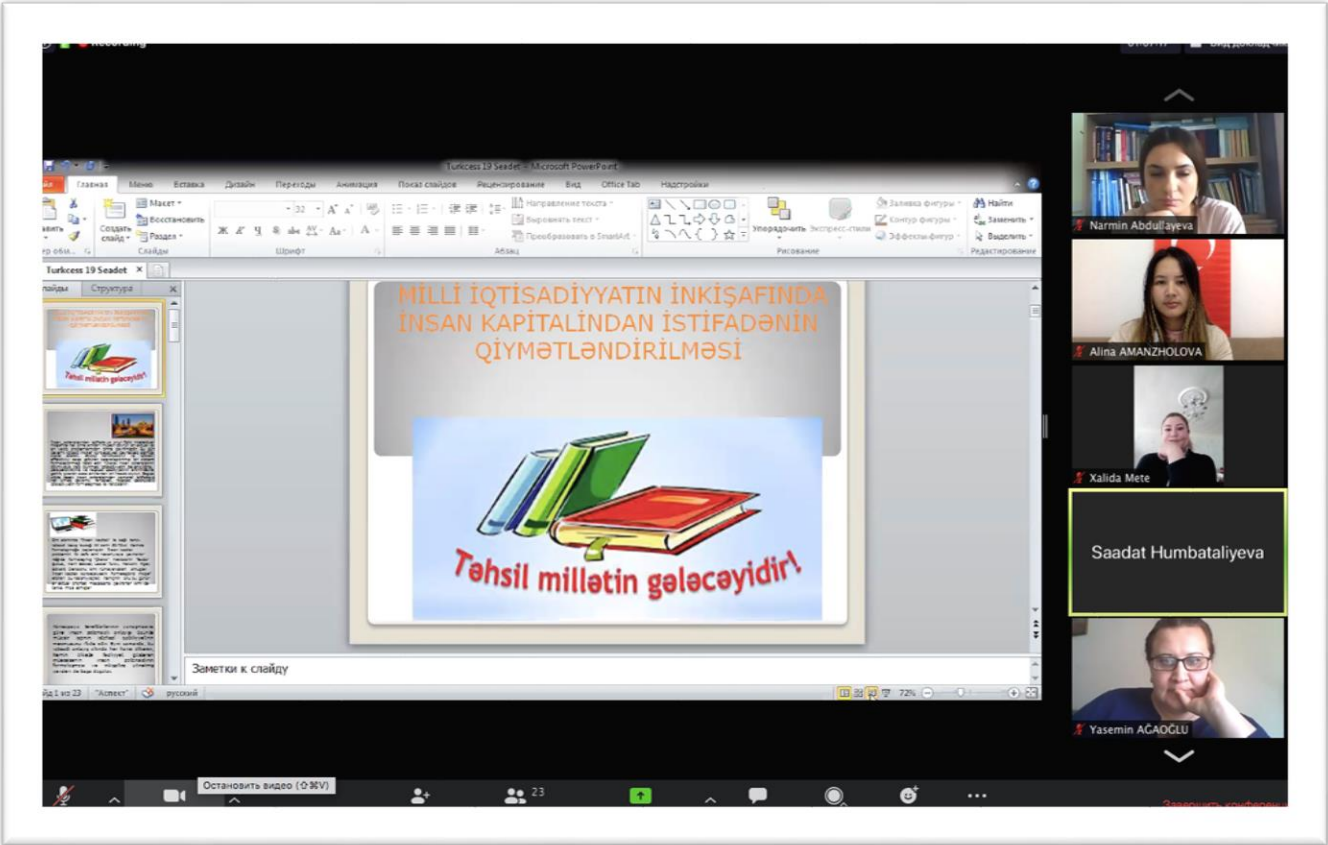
Recording

Turkcess 19 Seadet - Microsoft PowerPoint

Файл Главная Меню Вставка Дизайн Переходы Анимация Показ слайдов Рецензирование Вид Office Tab Надстройки

Макет Восстановить Раздел Создать слайд Слайды Шрифт Абзац Направление текста Выровнять текст Преобразовать в SmartArt Упорядочить Экспресс-стили Заливка фигуры Контур фигуры Эффекты фигур Рисование Найти Заменить Выделить Редактирование

Turkcess 19 Seadet

Слайды Структура

MİLLİ İQTİSADİYYATIN İNKİŞAFINDA İNSAN KAPITALINDAN İSTİFADƏNİN QİYMƏTLƏNDİRİLMƏSİ

Təhsil millətin gələcəyidir!

Заметки к слайду

Слайд 1 из 23 "Аспект" русский 72%

Narmin Abdullayeva
Alina AMANZHOLOVA
Xalida Mete
Saadat Humbataliyeva
Yasemin AĞAOĞLU

Остановить видео (⇧⌘V)

23

Завершить конференцию